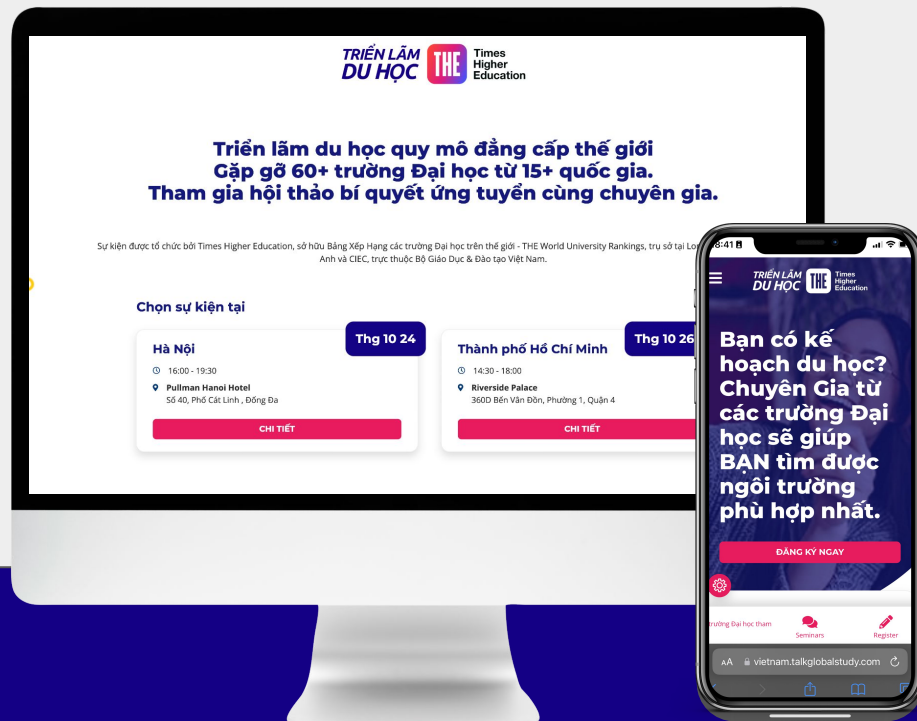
TRIỂN LÃM DU HỌC THE Times Higher Education

Triển lãm du học quy mô đẳng cấp thế giới
Gặp gỡ 60+ trường Đại học từ 15+ quốc gia.
Tham gia hội thảo bí quyết ứng tuyển cùng chuyên gia.

Sự kiện được tổ chức bởi Times Higher Education, sở hữu Bảng Xếp Hạng các trường Đại học trên thế giới - THE World University Rankings, trụ sở tại Lo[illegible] Anh và CIEC, trực thuộc Bộ Giáo Dục & Đào tạo Việt Nam.

Chọn sự kiện tại

Thg 10 24
Hà Nội
16:00 - 19:30
Pullman Hanoi Hotel
Số 40, Phố Cát Linh , Đống Đa
CHI TIẾT

Thg 10 26
Thành phố Hồ Chí Minh
14:30 - 18:00
Riverside Palace
360D Bến Vân Đồn, Phường 1, Quận 4
CHI TIẾT

8:41

TRIỂN LÃM DU HỌC THE Times Higher Education

Bạn có kế hoạch du học? Chuyên Gia từ các trường Đại học sẽ giúp BẠN tìm được ngôi trường phù hợp nhất.

ĐĂNG KÝ NGAY

trường Đại học tham
Seminars
Register

AA vietnam.talkglobalstudy.com